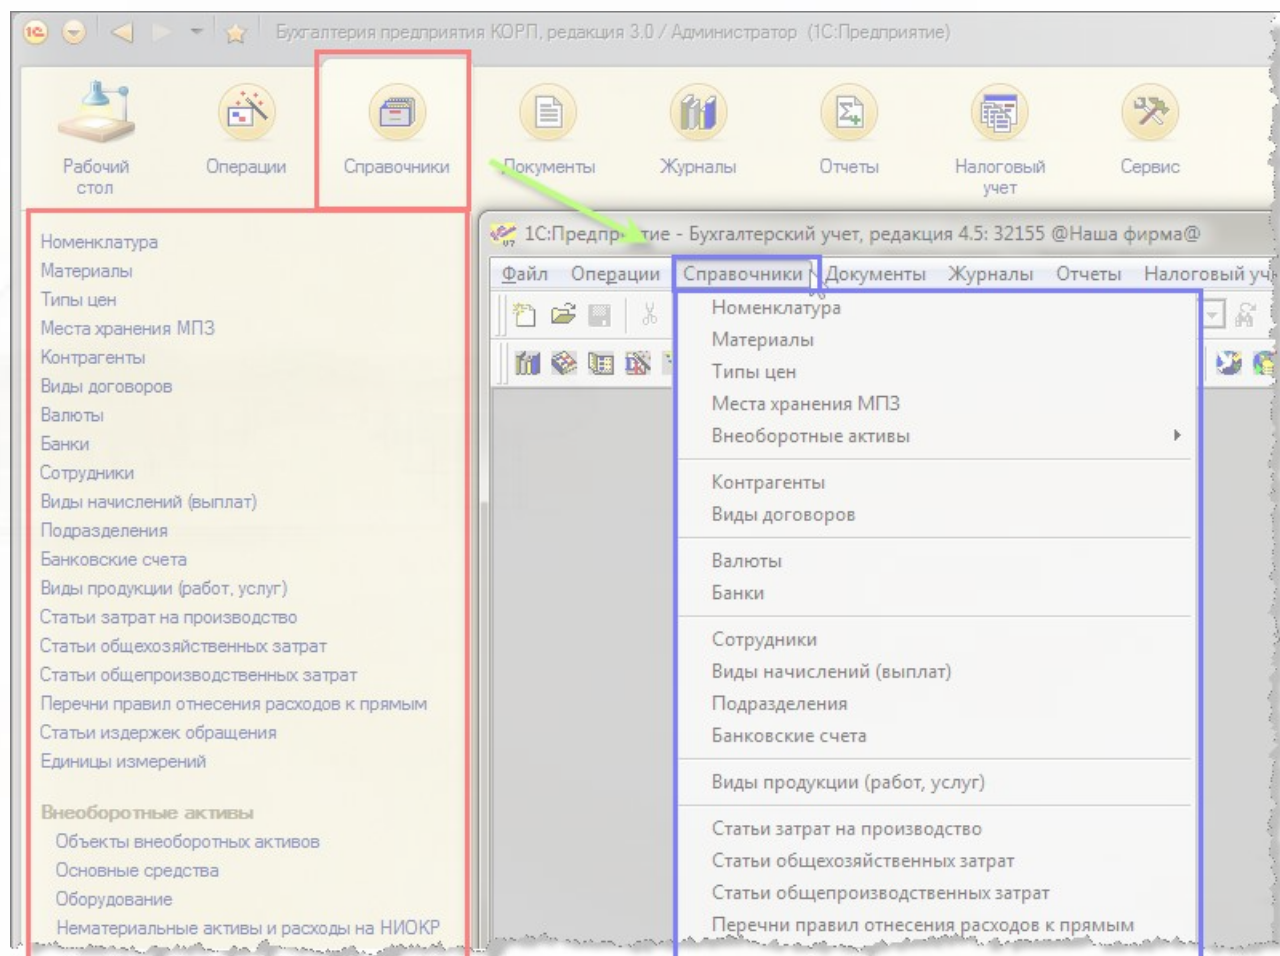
Бухгалтерия предприятия КОРП, редакция 3.0 / Администратор (1С:Предприятие)

Рабочий стол
Операции
Справочники
Документы
Журналы
Отчеты
Налоговый учет
Сервис

Номенклатура
Материалы
Типы цен
Места хранения МПЗ
Контрагенты
Виды договоров
Валюты
Банки
Сотрудники
Виды начислений (выплат)
Подразделения
Банковские счета
Виды продукции (работ, услуг)
Статьи затрат на производство
Статьи общехозяйственных затрат
Статьи общепроизводственных затрат
Перечни правил отнесения расходов к прямым
Статьи издержек обращения
Единицы измерений

Внеоборотные активы
Объекты внеоборотных активов
Основные средства
Оборудование
Нематериальные активы и расходы на НИОКР

1С:Предпр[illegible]тие - Бухгалтерский учет, редакция 4.5: 32155 @Наша фирма@

Файл Операции Справочники Документы Журналы Отчеты Налоговый уч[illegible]

Номенклатура
Материалы
Типы цен
Места хранения МПЗ
Внеоборотные активы
Контрагенты
Виды договоров
Валюты
Банки
Сотрудники
Виды начислений (выплат)
Подразделения
Банковские счета
Виды продукции (работ, услуг)
Статьи затрат на производство
Статьи общехозяйственных затрат
Статьи общепроизводственных затрат
Перечни правил отнесения расходов к прямым